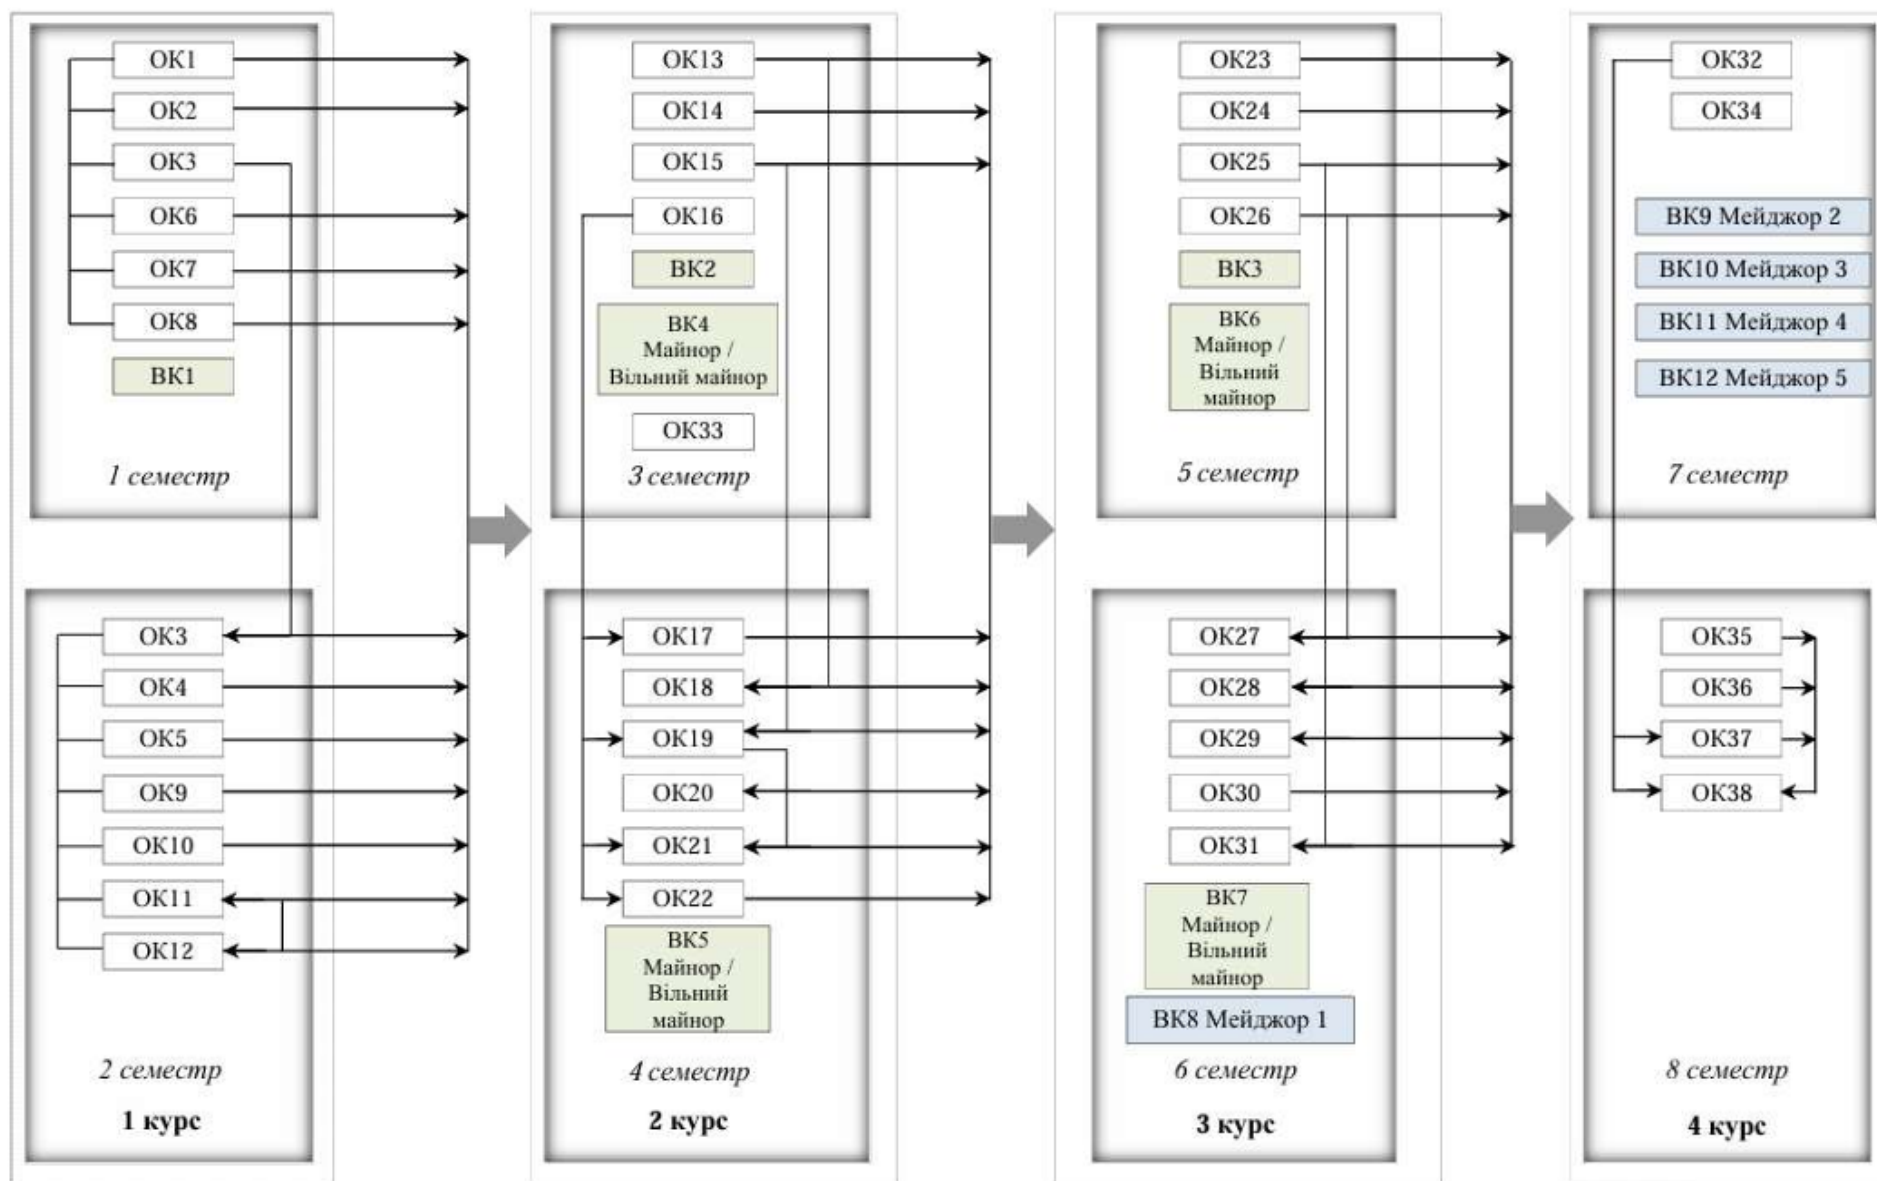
ОК1
ОК2
ОК3
ОК6
ОК7
ОК8
ВК1
1 семестр

ОК3
ОК4
ОК5
ОК9
ОК10
ОК11
ОК12
2 семестр
1 курс

ОК13
ОК14
ОК15
ОК16
ВК2
ВК4 Майнор / Вільний майнор
ОК33
3 семестр

ОК17
ОК18
ОК19
ОК20
ОК21
ОК22
ВК5 Майнор / Вільний майнор
4 семестр
2 курс

ОК23
ОК24
ОК25
ОК26
ВК3
ВК6 Майнор / Вільний майнор
5 семестр

ОК27
ОК28
ОК29
ОК30
ОК31
ВК7 Майнор / Вільний майнор
ВК8 Мейджор 1
6 семестр
3 курс

ОК32
ОК34
ВК9 Мейджор 2
ВК10 Мейджор 3
ВК11 Мейджор 4
ВК12 Мейджор 5
7 семестр

ОК35
ОК36
ОК37
ОК38
8 семестр
4 курс